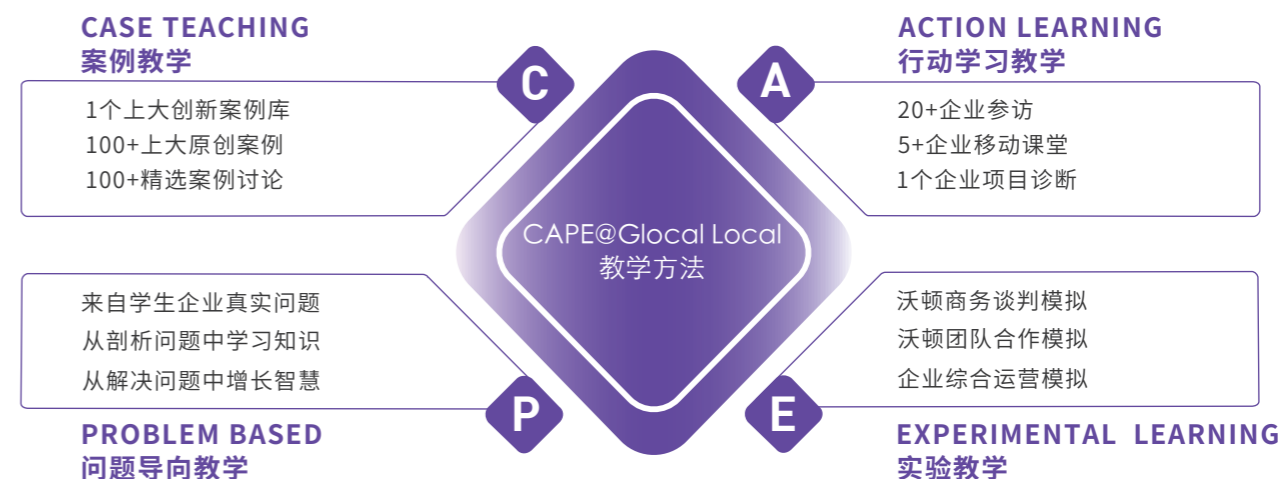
CASE TEACHING
案例教学

1个上大创新案例库
100+上大原创案例
100+精选案例讨论

C

A

ACTION LEARNING
行动学习教学

20+企业参访
5+企业移动课堂
1个企业项目诊断

CAPE@Glocal Local
教学方法

来自学生企业真实问题
从剖析问题中学习知识
从解决问题中增长智慧

沃顿商务谈判模拟
沃顿团队合作模拟
企业综合运营模拟

P

E

PROBLEM BASED
问题导向教学

EXPERIMENTAL LEARNING
实验教学